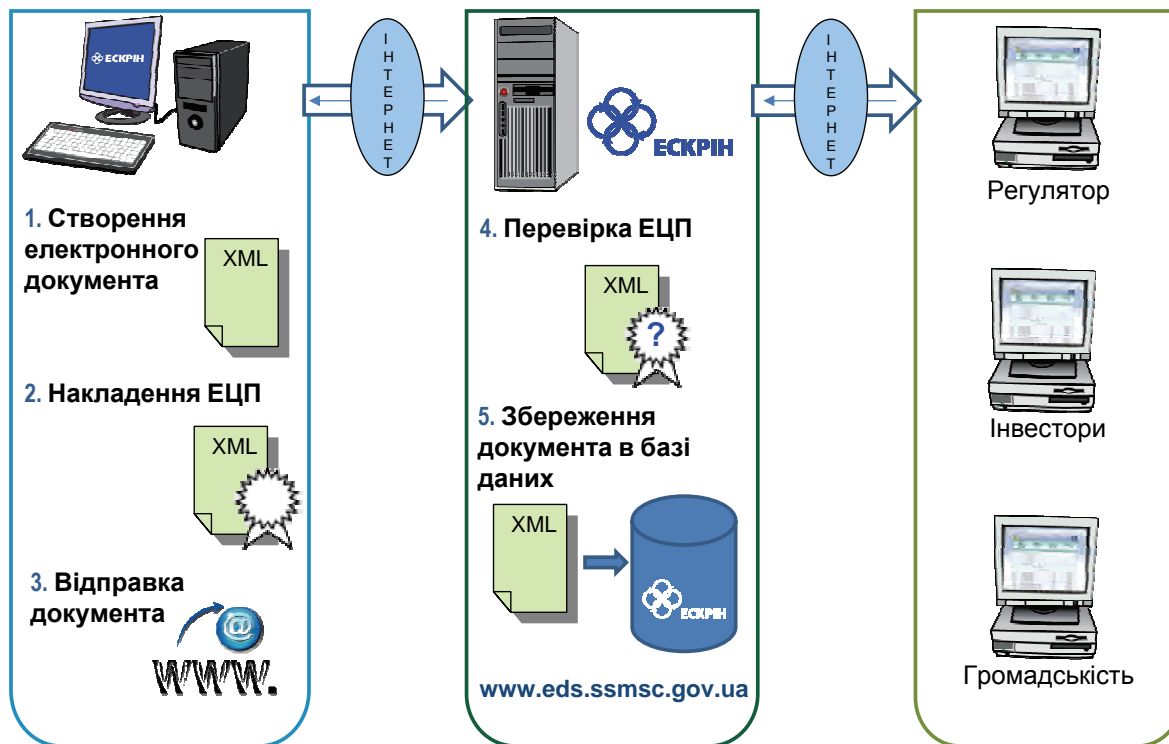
ЕСКРІН

1. Створення електронного документа

XML

2. Накладення ЕЦП

XML

3. Відправка документа

@

WWW.

І Н Т Е Р Н Е Т

ЕСКРІН

4. Перевірка ЕЦП

XML

?

5. Збереження документа в базі даних

XML

ЕСКРІН

www.eds.ssmsc.gov.ua

І Н Т Е Р Н Е Т

Регулятор

Інвестори

Громадськість